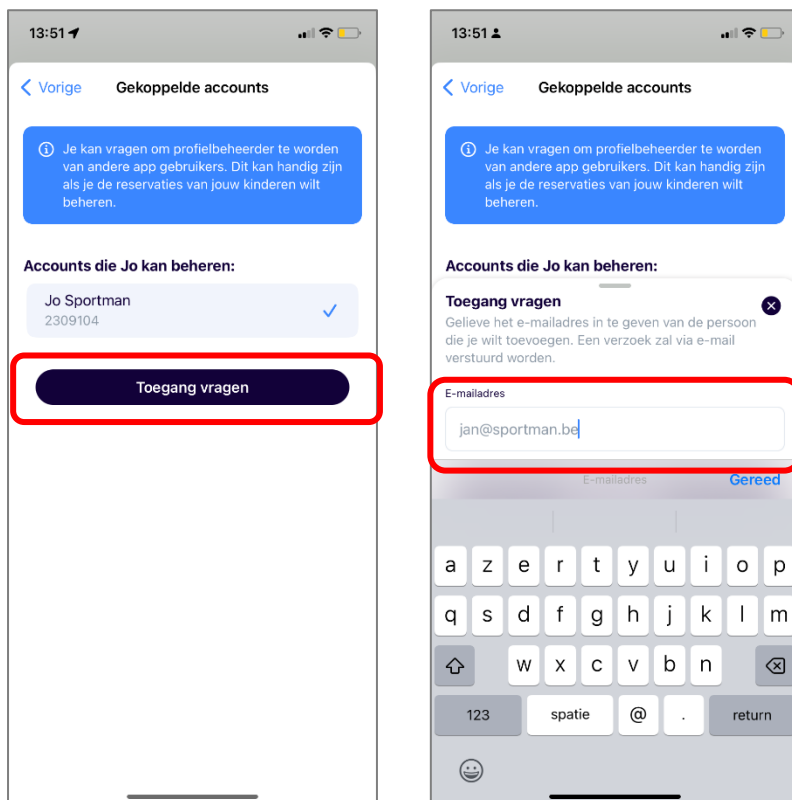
13:51

Vorige Gekoppelde accounts

Je kan vragen om profielbeheerder te worden van andere app gebruikers. Dit kan handig zijn als je de reservaties van jouw kinderen wilt beheren.

Accounts die Jo kan beheren:

Jo Sportman
2309104

Toegang vragen

13:51

Vorige Gekoppelde accounts

Je kan vragen om profielbeheerder te worden van andere app gebruikers. Dit kan handig zijn als je de reservaties van jouw kinderen wilt beheren.

Accounts die Jo kan beheren:

Toegang vragen

Gelieve het e-mailadres in te geven van de persoon die je wilt toevoegen. Een verzoek zal via e-mail verstuurd worden.

E-mailadres

jan@sportman.be

E-mailadres Gereed

a z e r t y u i o p
q s d f g h j k l m
w x c v b n
123 spatie @ . return